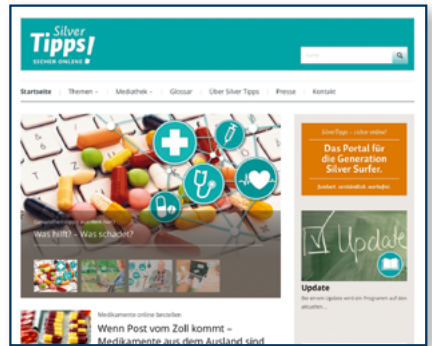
Silver Tipps! SICHER ONLINE

Startseite | Themen | Mediathek | Glossar | Über Silver Tipps | Presse | Kontakt

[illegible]

Was hilft? – Was schadet?

SilverTipps – sicher online!

Das Portal für die Generation Silver Surfer.

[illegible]

Update

Update

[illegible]

Medikamente online bestellen

Wenn Post vom Zoll kommt – Medikamente aus dem Ausland sind